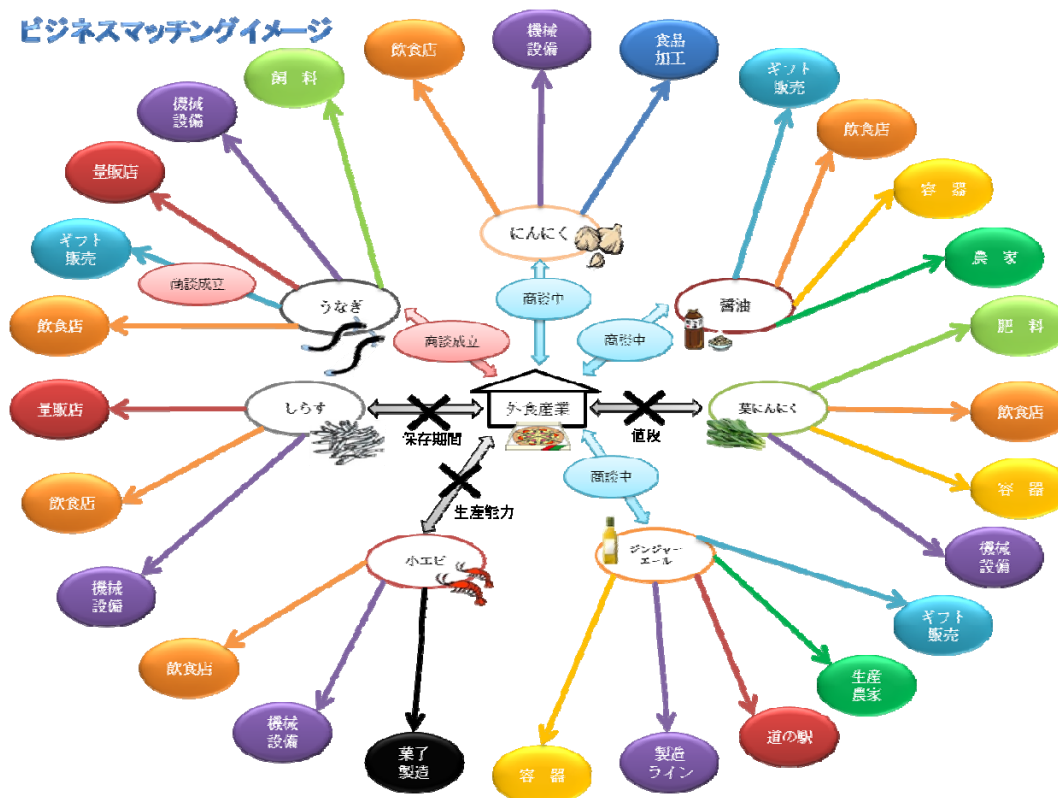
ビジネスマッチングイメージ

飲食店

機械
設備

食品
加工

飼料

機械
設備

ギフト
販売

飲食店

量販店

容器

ギフト
販売

商談成立

にんにく

農家

醤油

飲食店

うなぎ

商談中

商談中

肥料

商談成立

量販店

しらす

外食産業

葉にんにく

飲食店

保存期間

値段

飲食店

商談中

容器

生産能力

機械
設備

小エビ

ジンジャーエール

機械
設備

ギフト
販売

飲食店

生産
農家

機械
設備

道の駅

菓子
製造

容器

製造
ライン